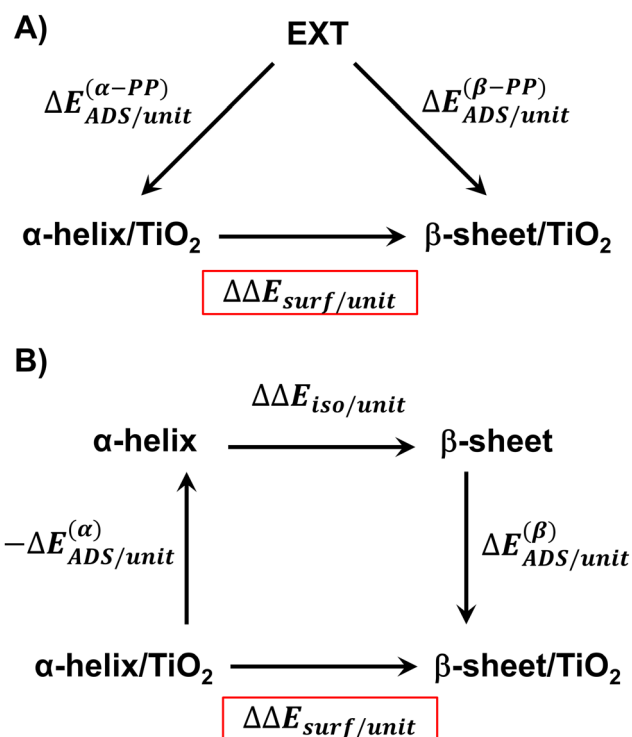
A)

EXT

$\Delta E_{ADS/unit}^{(\alpha-PP)}$

$\Delta E_{ADS/unit}^{(\beta-PP)}$

α-helix/$TiO_2$

β-sheet/$TiO_2$

$\Delta\Delta E_{surf/unit}$

B)

$\Delta\Delta E_{iso/unit}$

α-helix

β-sheet

$-\Delta E_{ADS/unit}^{(\alpha)}$

$\Delta E_{ADS/unit}^{(\beta)}$

α-helix/$TiO_2$

β-sheet/$TiO_2$

$\Delta\Delta E_{surf/unit}$